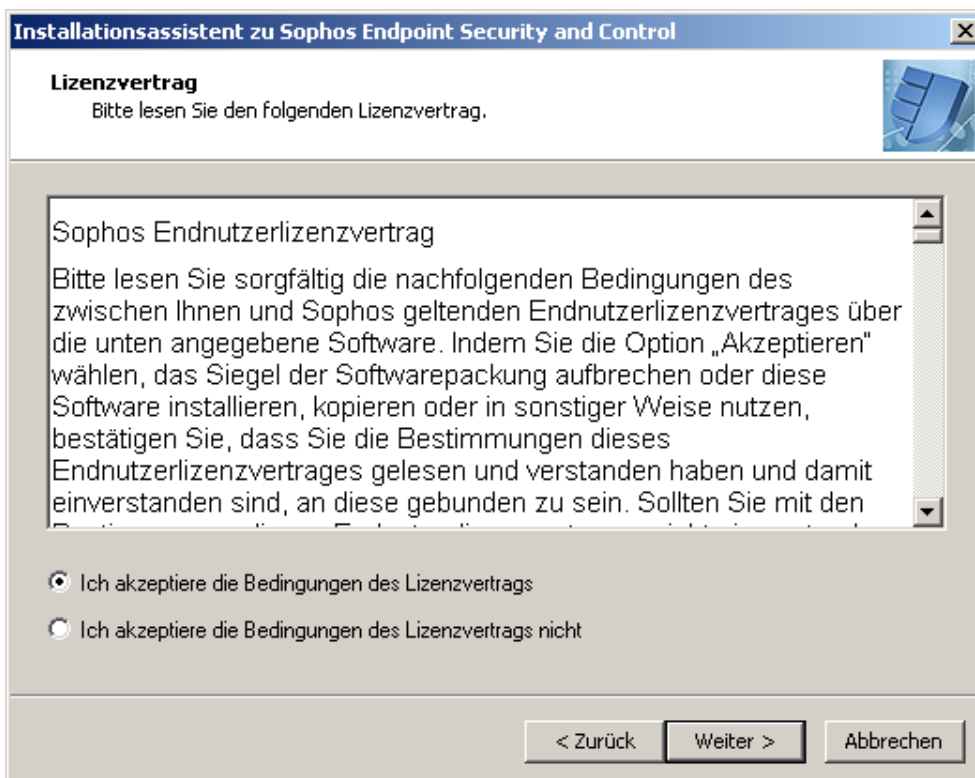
Installationsassistent zu Sophos Endpoint Security and Control

Lizenzvertrag
Bitte lesen Sie den folgenden Lizenzvertrag.

Sophos Endnutzerlizenzvertrag

Bitte lesen Sie sorgfältig die nachfolgenden Bedingungen des zwischen Ihnen und Sophos geltenden Endnutzerlizenzvertrages über die unten angegebene Software. Indem Sie die Option „Akzeptieren" wählen, das Siegel der Softwarepackung aufbrechen oder diese Software installieren, kopieren oder in sonstiger Weise nutzen, bestätigen Sie, dass Sie die Bestimmungen dieses Endnutzerlizenzvertrages gelesen und verstanden haben und damit einverstanden sind, an diese gebunden zu sein. Sollten Sie mit den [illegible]

Ich akzeptiere die Bedingungen des Lizenzvertrags

Ich akzeptiere die Bedingungen des Lizenzvertrags nicht

< Zurück
Weiter >
Abbrechen